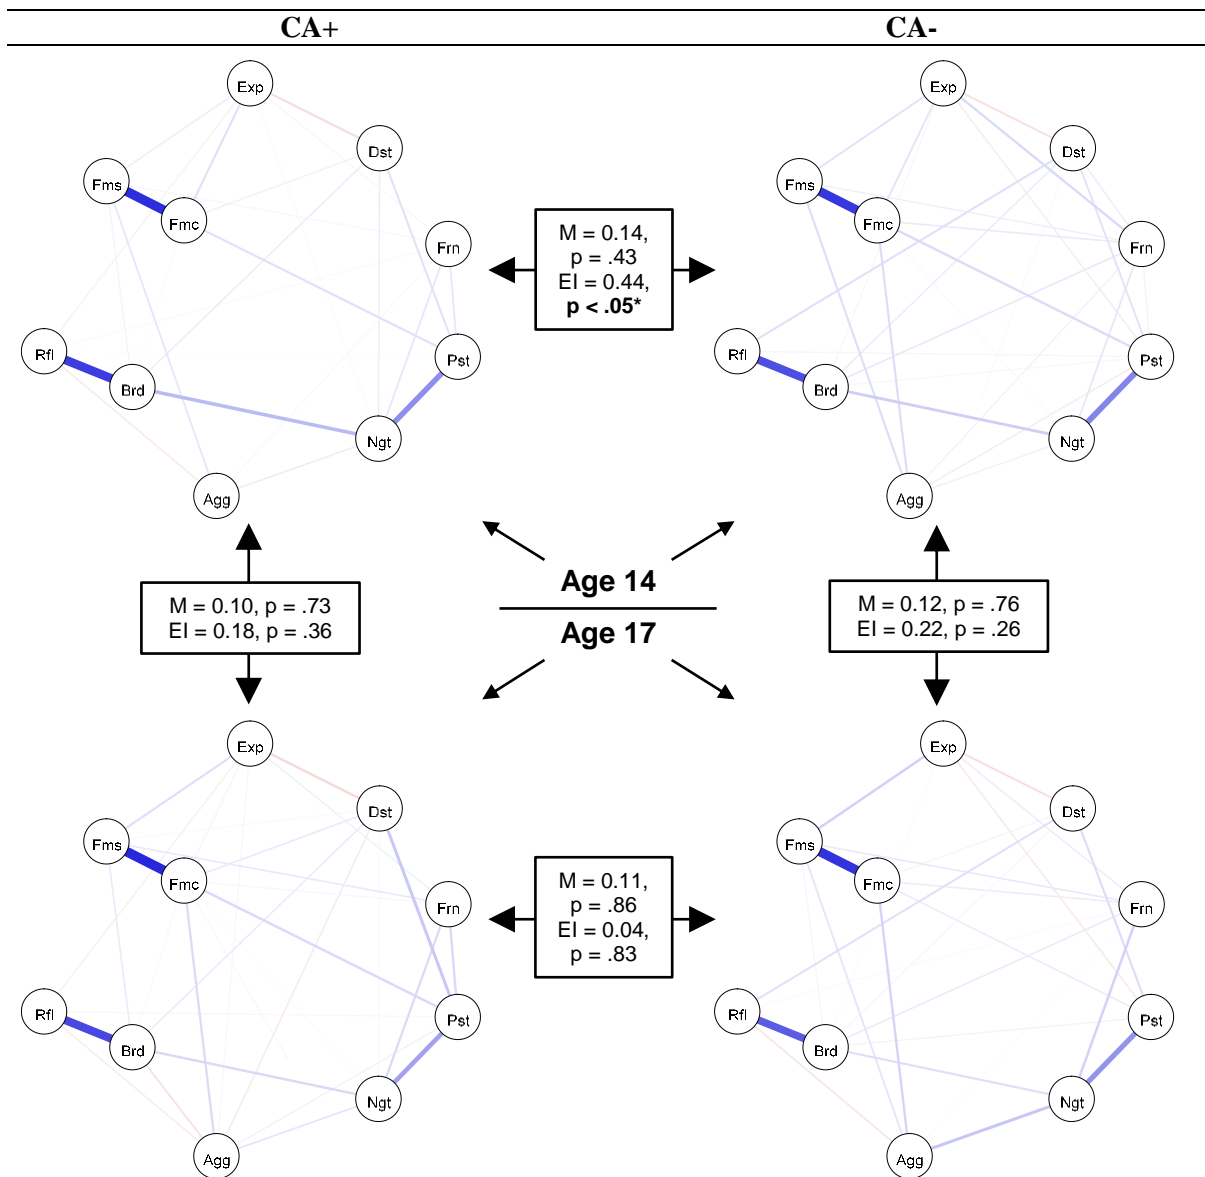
| CA+ | CA- |
|---|---|

Exp
Dst
Fms
Fmc
Frn
Rfl
Pst
Brd
Ngt
Agg

M = 0.14, p = .43 EI = 0.44, **p < .05***

Exp
Dst
Fms
Fmc
Frn
Rfl
Pst
Brd
Ngt
Agg

M = 0.10, p = .73 EI = 0.18, p = .36

**Age 14**

**Age 17**

M = 0.12, p = .76 EI = 0.22, p = .26

Exp
Dst
Fms
Fmc
Frn
Rfl
Pst
Brd
Ngt
Agg

M = 0.11, p = .86 EI = 0.04, p = .83

Exp
Dst
Fms
Fmc
Frn
Rfl
Pst
Brd
Ngt
Agg